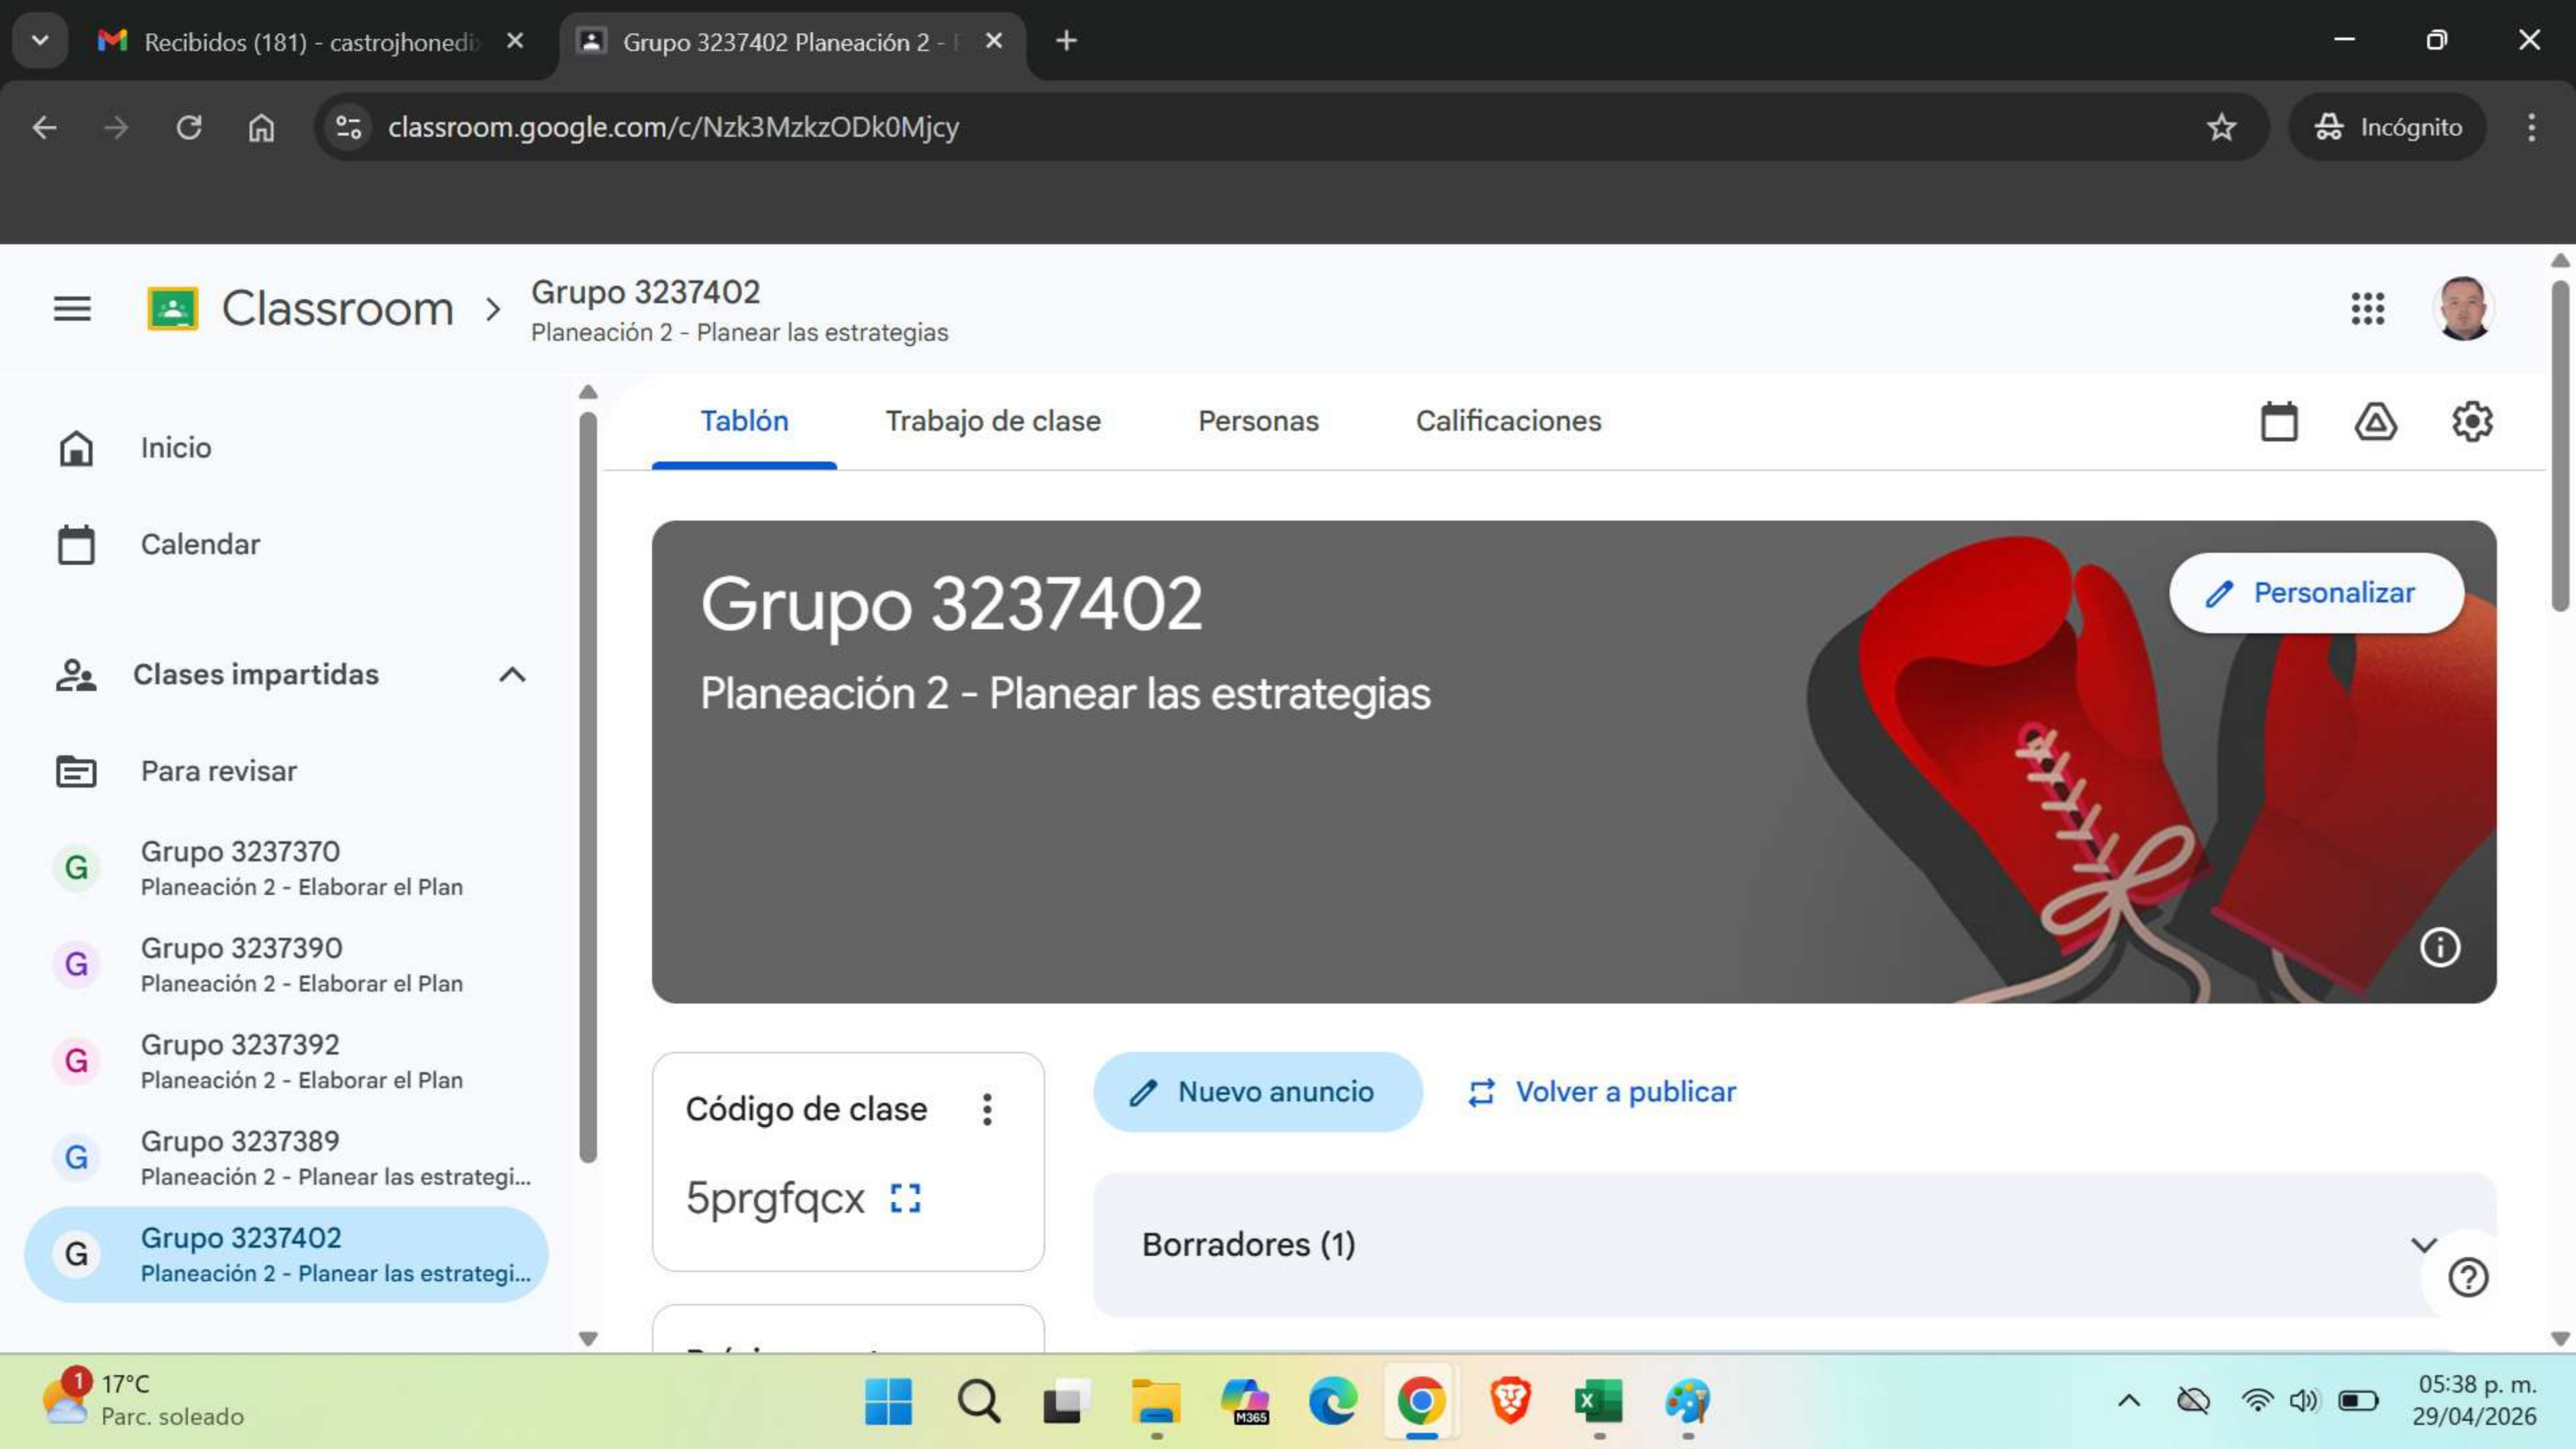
Recibidos (181) - castrojhonedi
Grupo 3237402 Planeación 2 -
classroom.google.com/c/Nzk3MzkzODk0Mjcy
Incógnito

Classroom
Grupo 3237402
Planeación 2 - Planear las estrategias

Inicio
Calendar
Clases impartidas
Para revisar
G Grupo 3237370
Planeación 2 - Elaborar el Plan
G Grupo 3237390
Planeación 2 - Elaborar el Plan
G Grupo 3237392
Planeación 2 - Elaborar el Plan
G Grupo 3237389
Planeación 2 - Planear las estrategi...
G Grupo 3237402
Planeación 2 - Planear las estrategi...

Tablón
Trabajo de clase
Personas
Calificaciones

Grupo 3237402
Planeación 2 - Planear las estrategias
Personalizar

Código de clase
5prgfqcx

Nuevo anuncio
Volver a publicar

Borradores (1)

17°C
Parc. soleado
05:38 p. m.
29/04/2026